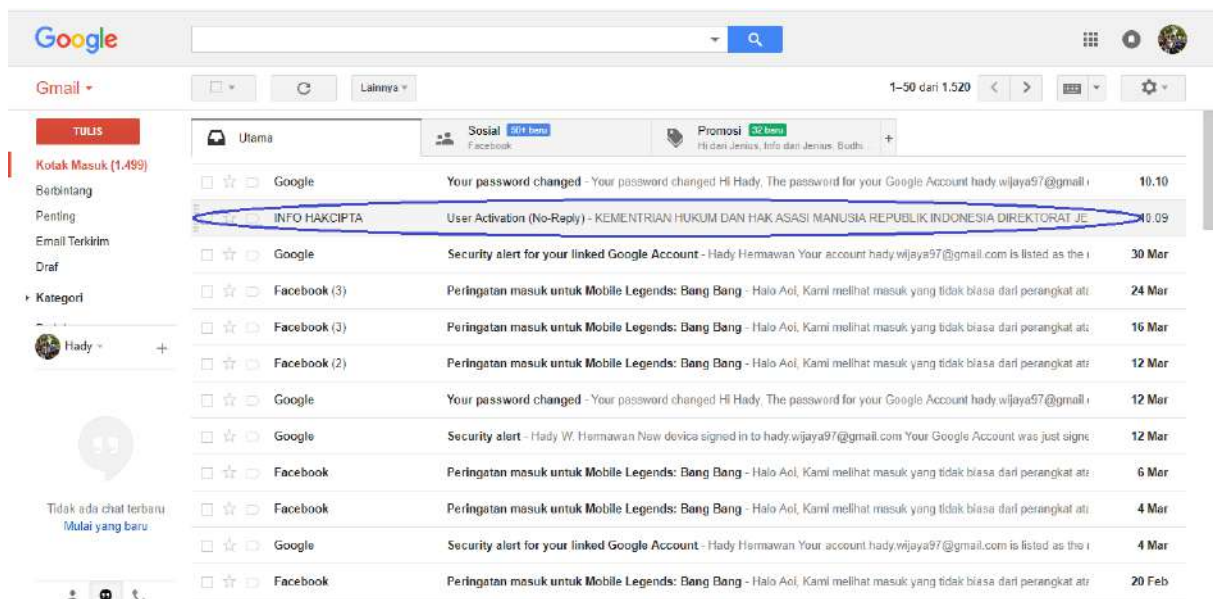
Google

Gmail ▾

Lainnya ▾

1–50 dari 1.520

TULIS

Kotak Masuk (1.499)
Berbintang
Penting
Email Terkirim
Draf
Kategori

Hady

Tidak ada chat terbaru
Mulai yang baru

Utama

Sosial 50+ baru
Facebook

Promosi 32 baru
Hi dari Jenius, Info dari Jenius, Budh

| | | |
|---|---|---|
| Google | Your password changed - Your password changed Hi Hady, The password for your Google Account hady.wijaya97@gmail. | 10.10 |
| INFO HAKCIPTA | User Activation (No-Reply) - KEMENTRIAN HUKUM DAN HAK ASASI MANUSIA REPUBLIK INDONESIA DIREKTORAT JE | 10.09 |
| Google | Security alert for your linked Google Account - Hady Hermawan Your account hady.wijaya97@gmail.com is listed as the | 30 Mar |
| Facebook (3) | Peringatan masuk untuk Mobile Legends: Bang Bang - Halo Aoi, Kami melihat masuk yang tidak biasa dari perangkat at | 24 Mar |
| Facebook (3) | Peringatan masuk untuk Mobile Legends: Bang Bang - Halo Aoi, Kami melihat masuk yang tidak biasa dari perangkat at | 16 Mar |
| Facebook (2) | Peringatan masuk untuk Mobile Legends: Bang Bang - Halo Aoi, Kami melihat masuk yang tidak biasa dari perangkat at | 12 Mar |
| Google | Your password changed - Your password changed Hi Hady, The password for your Google Account hady.wijaya97@gmail. | 12 Mar |
| Google | Security alert - Hady W. Hermawan New device signed in to hady.wijaya97@gmail.com Your Google Account was just signe | 12 Mar |
| Facebook | Peringatan masuk untuk Mobile Legends: Bang Bang - Halo Aoi, Kami melihat masuk yang tidak biasa dari perangkat at | 6 Mar |
| Facebook | Peringatan masuk untuk Mobile Legends: Bang Bang - Halo Aoi, Kami melihat masuk yang tidak biasa dari perangkat at | 4 Mar |
| Google | Security alert for your linked Google Account - Hady Hermawan Your account hady.wijaya97@gmail.com is listed as the | 4 Mar |
| Facebook | Peringatan masuk untuk Mobile Legends: Bang Bang - Halo Aoi, Kami melihat masuk yang tidak biasa dari perangkat at | 20 Feb |